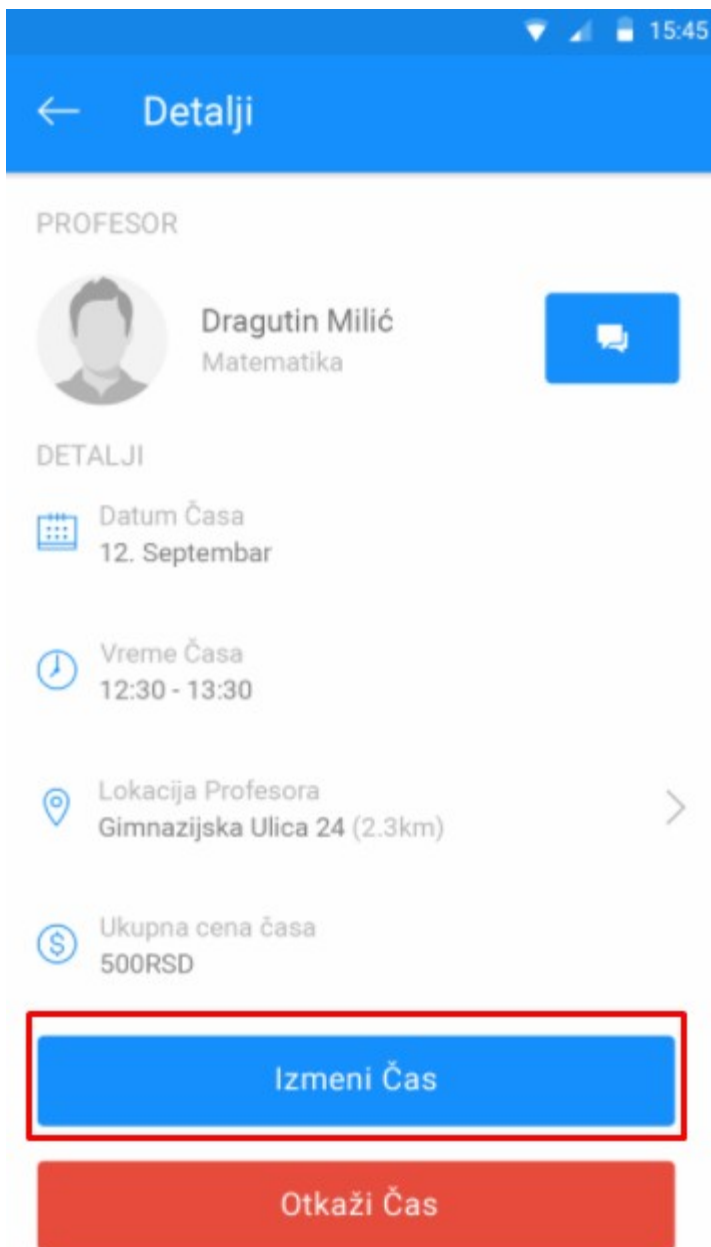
15:45

Detalji

PROFESOR

Dragutin Milić
Matematika

DETALJI

Datum Časa
12. Septembar

Vreme Časa
12:30 - 13:30

Lokacija Profesora
Gimnazijska Ulica 24 (2.3km)

Ukupna cena časa
500RSD

Izmeni Čas

Otkaži Čas